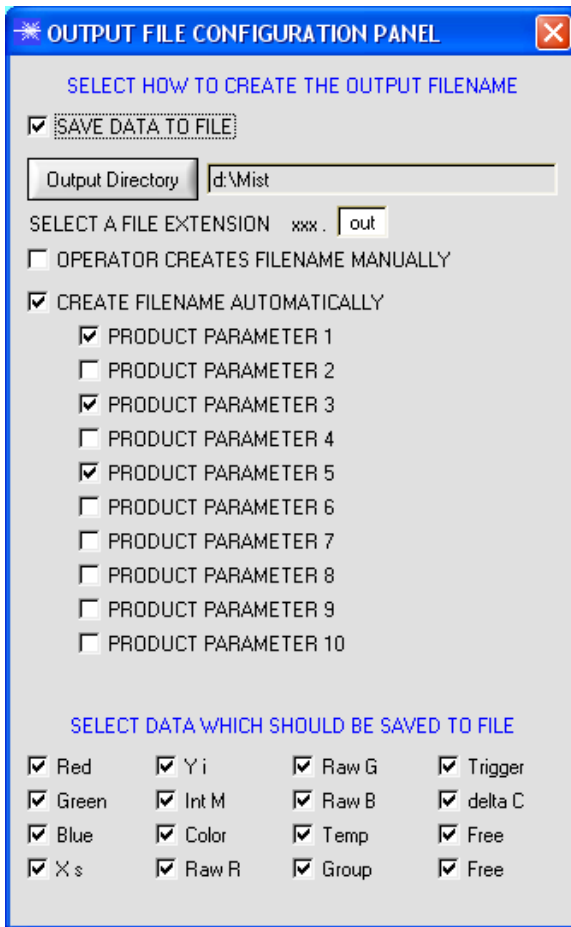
OUTPUT FILE CONFIGURATION PANEL

SELECT HOW TO CREATE THE OUTPUT FILENAME

SAVE DATA TO FILE

Output Directory d:\Mist

SELECT A FILE EXTENSION xxx . out

OPERATOR CREATES FILENAME MANUALLY

CREATE FILENAME AUTOMATICALLY

PRODUCT PARAMETER 1
PRODUCT PARAMETER 2
PRODUCT PARAMETER 3
PRODUCT PARAMETER 4
PRODUCT PARAMETER 5
PRODUCT PARAMETER 6
PRODUCT PARAMETER 7
PRODUCT PARAMETER 8
PRODUCT PARAMETER 9
PRODUCT PARAMETER 10

SELECT DATA WHICH SHOULD BE SAVED TO FILE

| | | | |
|---|---|---|---|
| Red | Y i | Raw G | Trigger |
| Green | Int M | Raw B | delta C |
| Blue | Color | Temp | Free |
| X s | Raw R | Group | Free |